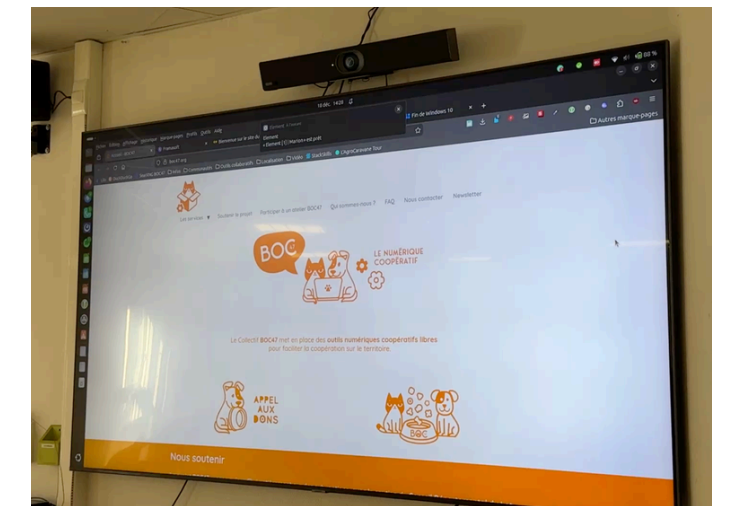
16 déc. 14:20

Fin de Windows 10

Autres marque-pages

Les services ▾ Soutenir le projet Participer à un atelier BOCAT Qui sommes-nous ? FAQ Nous contacter Newsletter

BOC

LE NUMÉRIQUE COOPÉRATIF

Le Collectif BOCAT met en place des outils numériques coopératifs libres pour faciliter la coopération sur le territoire.

APPEL AUX DONS

BOC

Nous soutenir